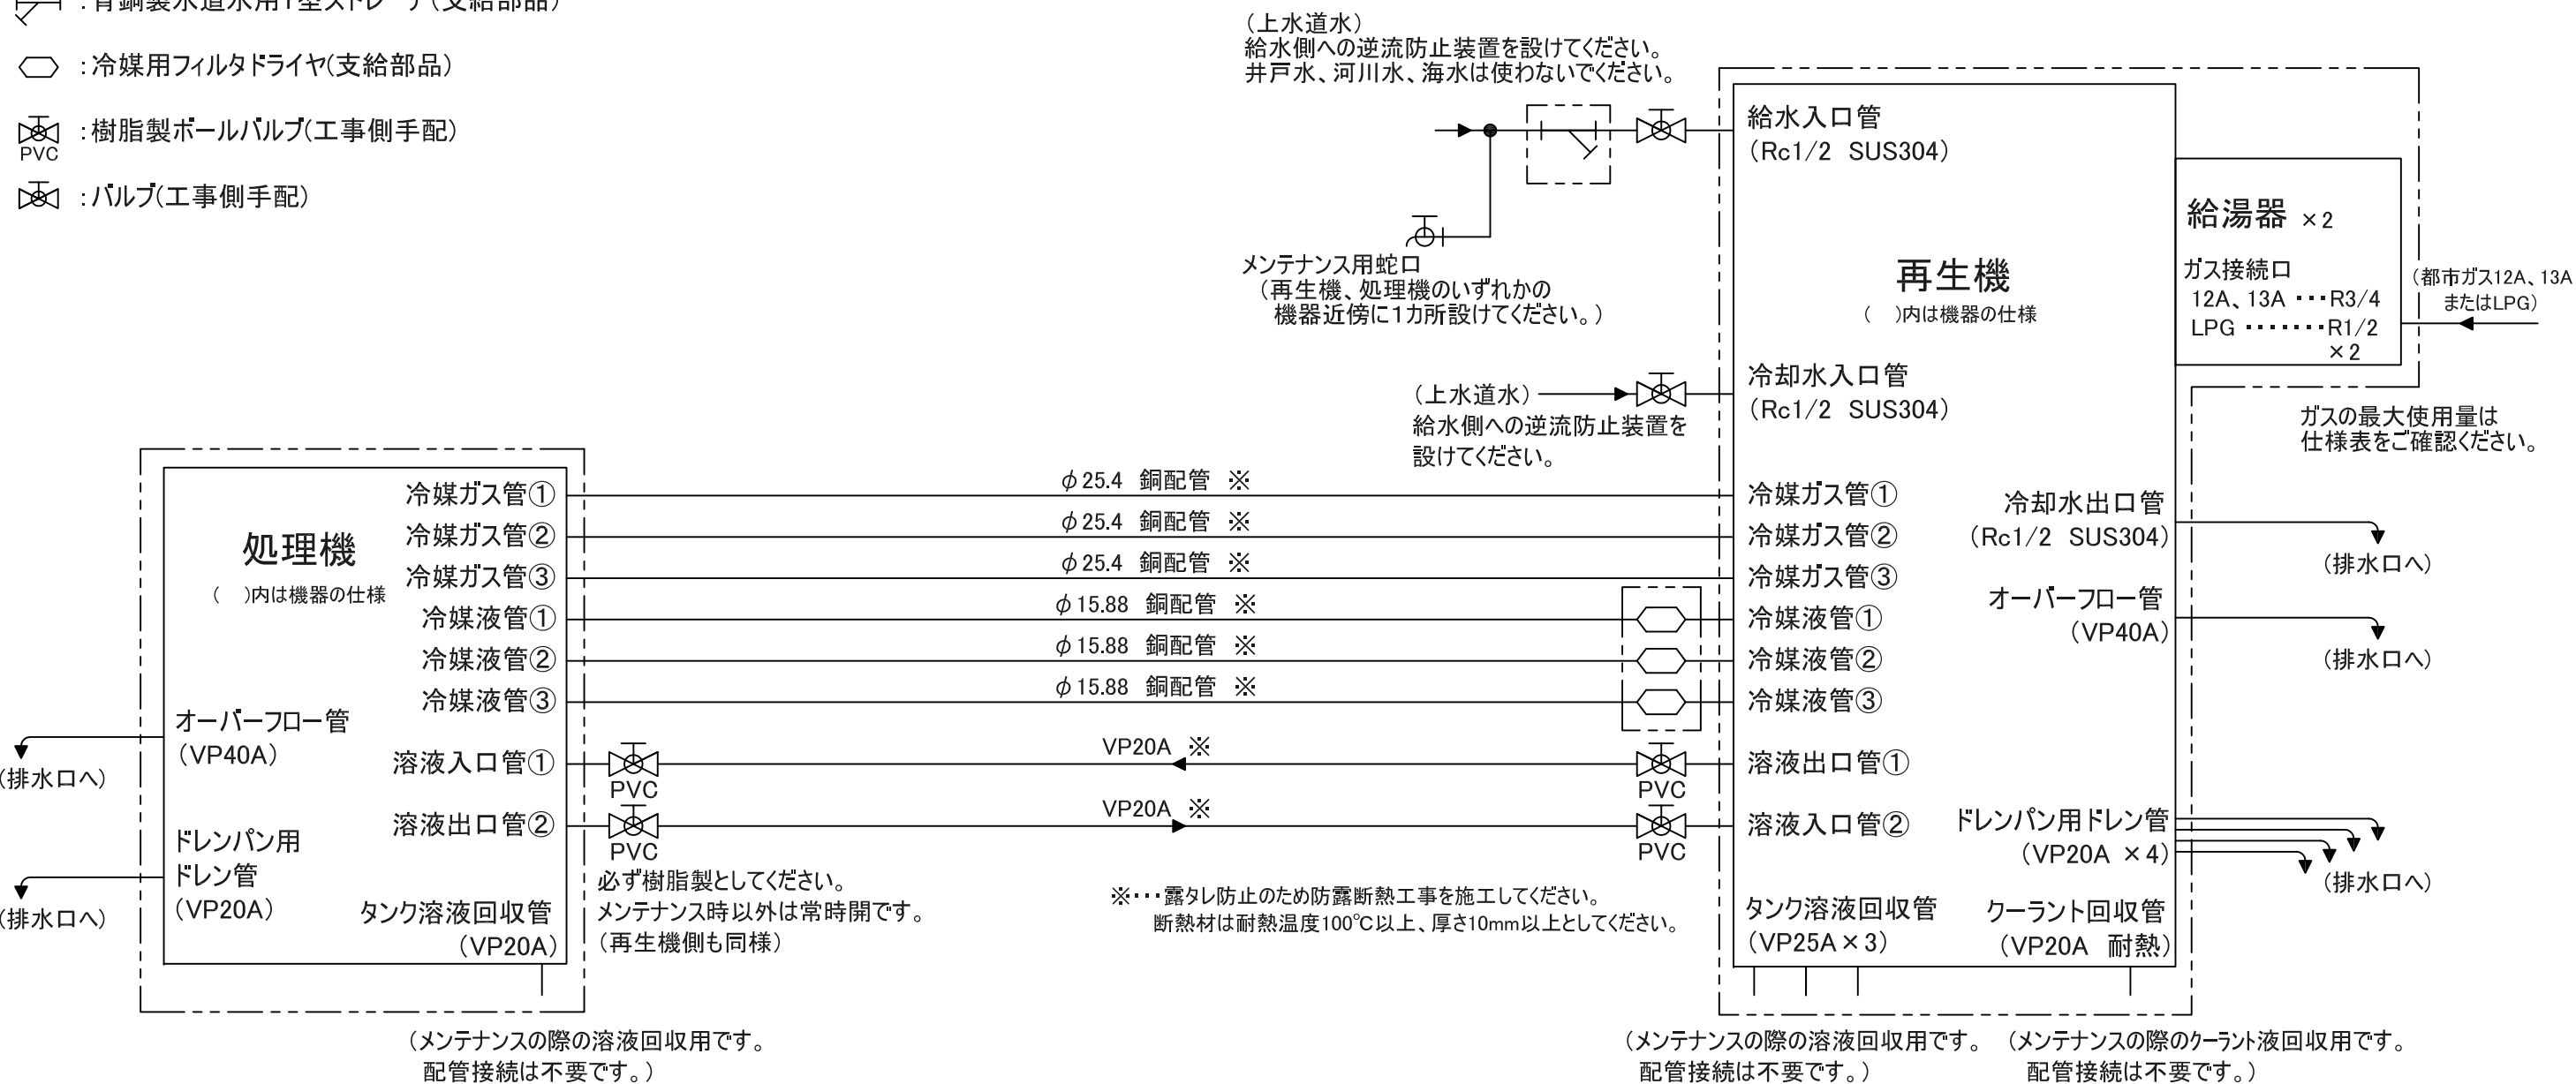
:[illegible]

:冷媒用フィルタドライヤ(支給部品)

:樹脂製ボールバルブ(工事側手配)
PVC

:バルブ(工事側手配)

(上水道水)
給水側への逆流防止装置を設けてください。
井戸水、河川水、海水は使わないでください。

メンテナンス用蛇口
(再生機、処理機のいずれかの機器近傍に1カ所設けてください。)

給水入口管
(Rc1/2 SUS304)

再生機
( )内は機器の仕様

給湯器 ×2
ガス接続口
12A、13A ・・・R3/4
LPG ・・・・・・・R1/2
×2

(都市ガス12A、13AまたはLPG)

(上水道水)
給水側への逆流防止装置を設けてください。

冷却水入口管
(Rc1/2 SUS304)

ガスの最大使用量は仕様表をご確認ください。

処理機
( )内は機器の仕様

冷媒ガス管①
冷媒ガス管②
冷媒ガス管③
冷媒液管①
冷媒液管②
冷媒液管③

$\phi$25.4 銅配管 ※
$\phi$25.4 銅配管 ※
$\phi$25.4 銅配管 ※
$\phi$15.88 銅配管 ※
$\phi$15.88 銅配管 ※
$\phi$15.88 銅配管 ※

冷媒ガス管①
冷媒ガス管②
冷媒ガス管③
冷媒液管①
冷媒液管②
冷媒液管③

冷却水出口管
(Rc1/2 SUS304)
(排水口へ)

オーバーフロー管
(VP40A)
(排水口へ)

オーバーフロー管
(VP40A)
(排水口へ)

溶液入口管①
PVC
VP20A ※
PVC
溶液出口管①

溶液出口管②
PVC
VP20A ※
PVC
溶液入口管②

ドレンパン用ドレン管
(VP20A ×4)
(排水口へ)

ドレンパン用
ドレン管
(VP20A)
(排水口へ)

必ず樹脂製としてください。
メンテナンス時以外は常時開です。
(再生機側も同様)

タンク溶液回収管
(VP20A)

※・・・露タレ防止のため防露断熱工事を施工してください。
断熱材は耐熱温度100℃以上、厚さ10mm以上としてください。

タンク溶液回収管
(VP25A×3)

クーラント回収管
(VP20A 耐熱)

(メンテナンスの際の溶液回収用です。
配管接続は不要です。)

(メンテナンスの際の溶液回収用です。
配管接続は不要です。)

(メンテナンスの際のクーラント液回収用です。
配管接続は不要です。)